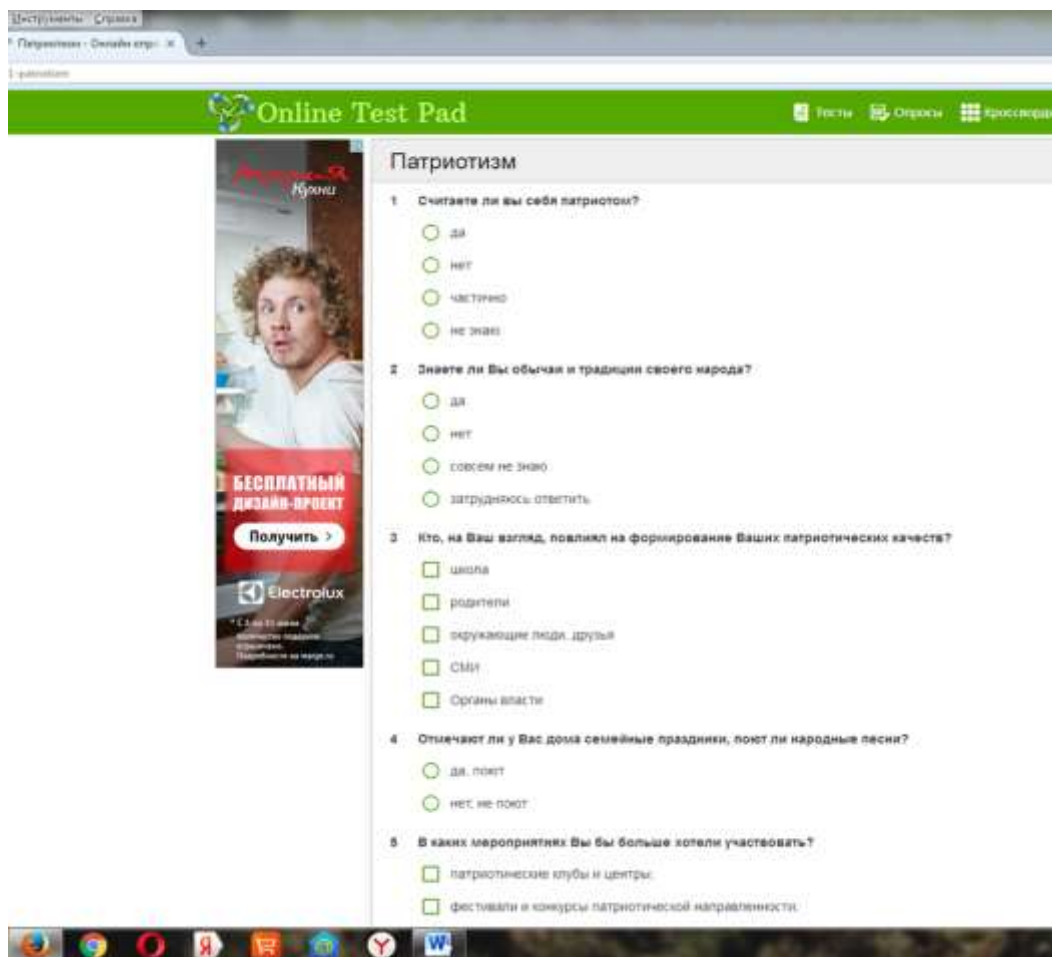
Инструменты Справка
Патриотизм - Онлайн опр ×
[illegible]

Online Test Pad
Тесты Опросы Кроссворды

Кухни
БЕСПЛАТНЫЙ ДИЗАЙН-ПРОЕКТ
Получить >
Electrolux
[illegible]

Патриотизм

1 Считаете ли вы себя патриотом?
да
нет
частично
не знаю

2 Знаете ли Вы обычаи и традиции своего народа?
да
нет
совсем не знаю
затрудняюсь ответить

3 Кто, на Ваш взгляд, повлиял на формирование Ваших патриотических качеств?
школа
родители
окружающие люди, друзья
СМИ
Органы власти

4 Отмечают ли у Вас дома семейные праздники, поют ли народные песни?
да, поют
нет, не поют

5 В каких мероприятиях Вы бы больше хотели участвовать?
патриотические клубы и центры;
фестивали и конкурсы патриотической направленности.